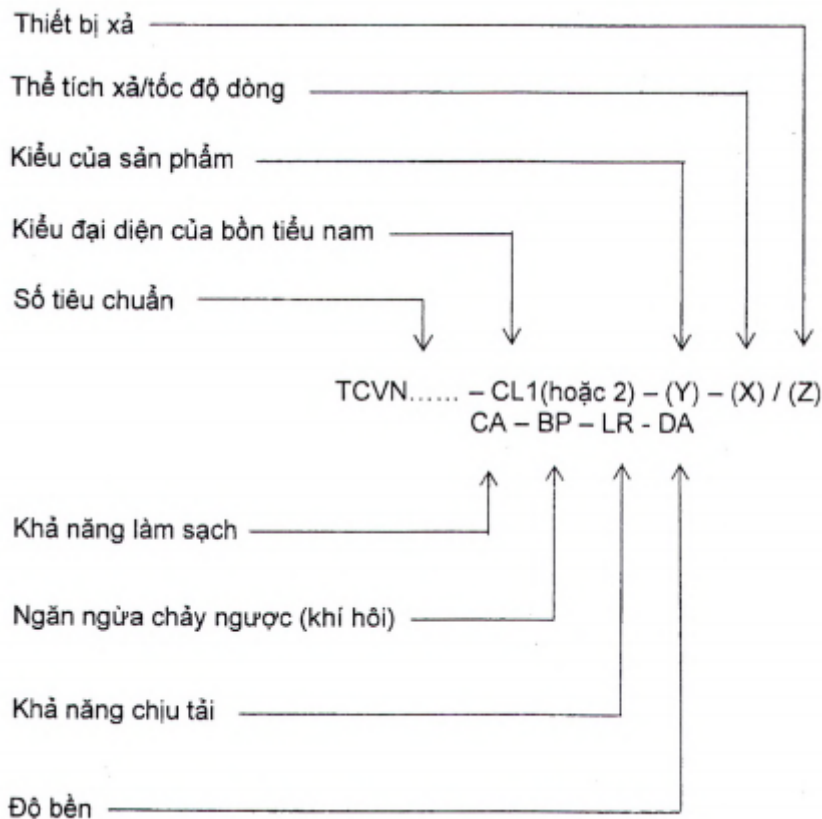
Thiết bị xả

Thể tích xả/tốc độ dòng

Kiểu của sản phẩm

Kiểu đại diện của bồn tiểu nam

Số tiêu chuẩn

TCVN...... – CL1(hoặc 2) – (Y) – (X) / (Z)
CA – BP – LR - DA

Khả năng làm sạch

Ngăn ngừa chảy ngược (khí hôi)

Khả năng chịu tải

Độ bền